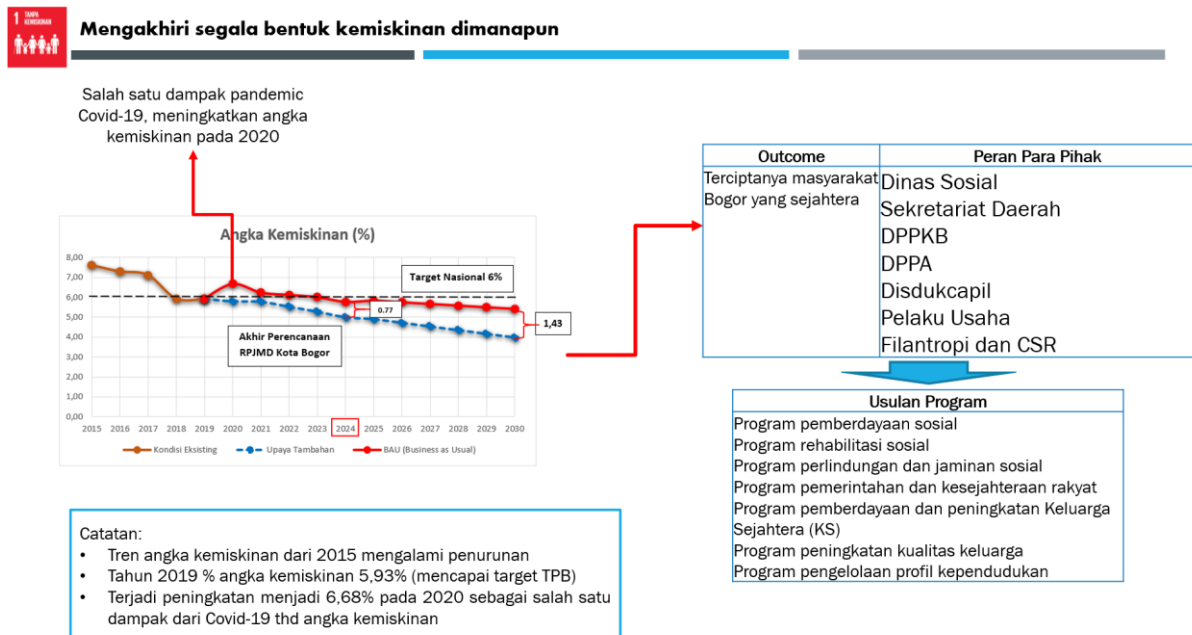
1 TANPA KEMISKINAN

Mengakhiri segala bentuk kemiskinan dimanapun

Salah satu dampak pandemic Covid-19, meningkatkan angka kemiskinan pada 2020

Angka Kemiskinan (%)

8,00
7,00
6,00
5,00
4,00
3,00
2,00
1,00
0,00

2015 2016 2017 2018 2019 2020 2021 2022 2023 2024 2025 2026 2027 2028 2029 2030

Target Nasional 6%

0.77

1,43

Akhir Perencanaan RPJMD Kota Bogor

Kondisi Eksisting   Upaya Tambahan   BAU (Business as Usual)

| Outcome | Peran Para Pihak |
|---|---|
| Terciptanya masyarakat Bogor yang sejahtera | Dinas Sosial<br>Sekretariat Daerah<br>DPPKB<br>DPPA<br>Disdukcapil<br>Pelaku Usaha<br>Filantropi dan CSR |

| Usulan Program |
|---|
| Program pemberdayaan sosial<br>Program rehabilitasi sosial<br>Program perlindungan dan jaminan sosial<br>Program pemerintahan dan kesejahteraan rakyat<br>Program pemberdayaan dan peningkatan Keluarga Sejahtera (KS)<br>Program peningkatan kualitas keluarga<br>Program pengelolaan profil kependudukan |

Catatan:
• Tren angka kemiskinan dari 2015 mengalami penurunan
• Tahun 2019 % angka kemiskinan 5,93% (mencapai target TPB)
• Terjadi peningkatan menjadi 6,68% pada 2020 sebagai salah satu dampak dari Covid-19 thd angka kemiskinan